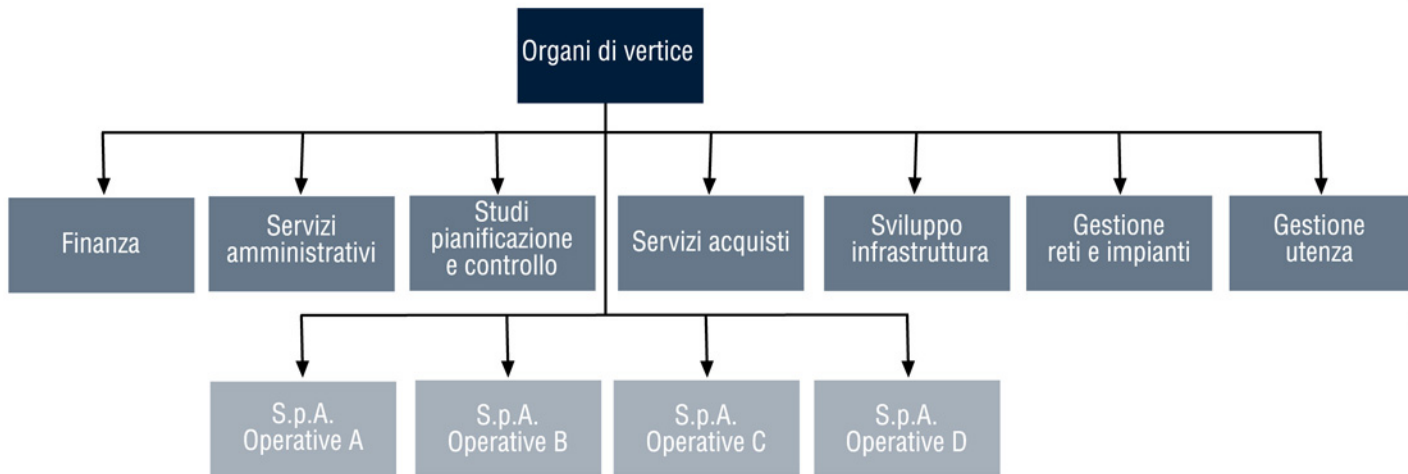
Organi di vertice

Finanza

Servizi amministrativi

Studi pianificazione e controllo

Servizi acquisti

Sviluppo infrastruttura

Gestione reti e impianti

Gestione utenza

S.p.A. Operative A

S.p.A. Operative B

S.p.A. Operative C

S.p.A. Operative D